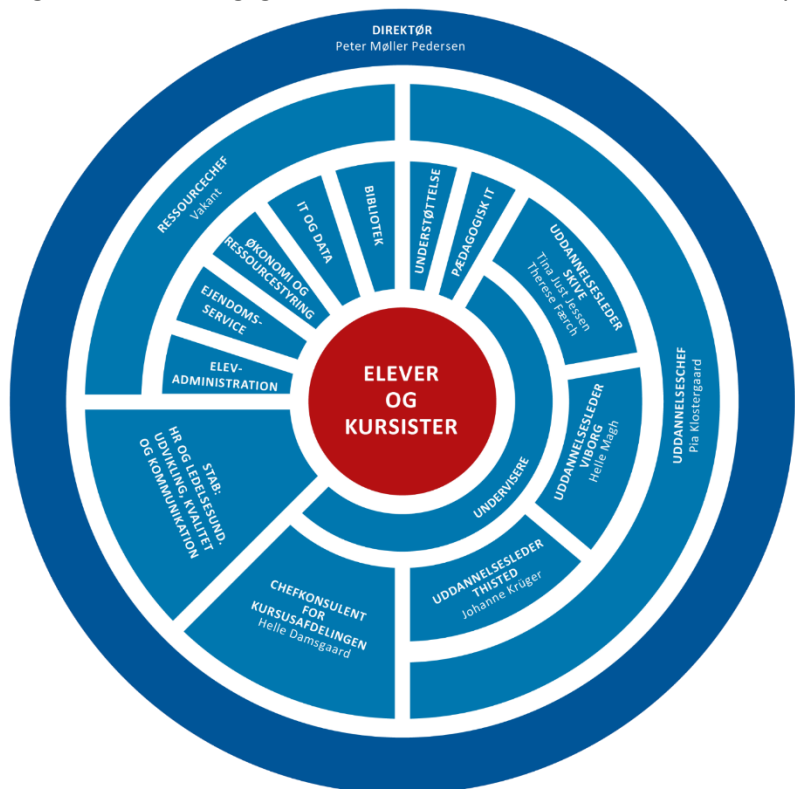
DIREKTØR
Peter Møller Pedersen

RESSOURCECHEF
Vakant

ELEV-ADMINISTRATION

EJENDOMS-SERVICE

ØKONOMI OG RESSOURCESTYRING

IT OG DATA

BIBLIOTEK

UNDERSTØTTELSE

PÆDAGOGISK IT

UDDANNELSESLEDER SKIVE
Tina Just Jessen
Therese Færch

UDDANNELSESCHEF
Pia Klostergaard

UDDANNELSESLEDER VIBORG
Helle Magh

UDDANNELSESLEDER THISTED
Johanne Krüger

UNDERVISERE

ELEVER OG KURSISTER

STAB:
HR OG LEDELSESUND-UDVIKLING, KVALITET OG KOMMUNIKATION

CHEFKONSULENT FOR KURSUSAFDELINGEN
Helle Damsgaard